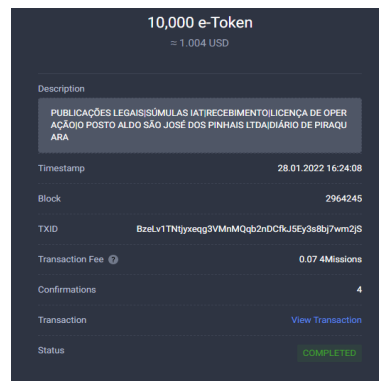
10,000 e-Token
≈ 1.004 USD

Description

PUBLICAÇÕES LEGAIS|SÚMULAS IAT|RECEBIMENTO|LICENÇA DE OPERAÇÃO|O POSTO ALDO SÃO JOSÉ DOS PINHAIS LTDA|DIÁRIO DE PIRAQUARA

Timestamp 28.01.2022 16:24:08

Block 2964245

TXID BzeLv1TNtjyxeqg3VMnMQqb2nDCfkJ5Ey3s8bj7wm2jS

Transaction Fee 0.07 4Missions

Confirmations 4

Transaction View Transaction

Status COMPLETED